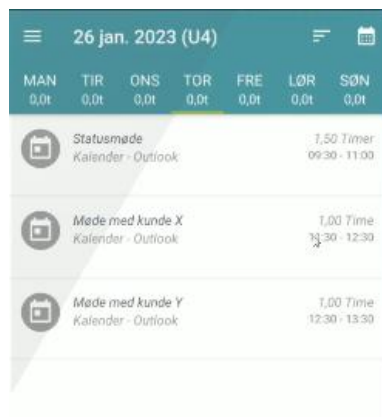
26 jan. 2023 (U4)

| MAN | TIR | ONS | TOR | FRE | LØR | SØN |
|---|---|---|---|---|---|---|
| 0,0t | 0,0t | 0,0t | 0,0t | 0,0t | 0,0t | 0,0t |

Statusmøde
Kalender - Outlook
1,50 Timer
09:30 - 11:00

Møde med kunde X
Kalender - Outlook
1,00 Time
11:30 - 12:30

Møde med kunde Y
Kalender - Outlook
1,00 Time
12:30 - 13:30